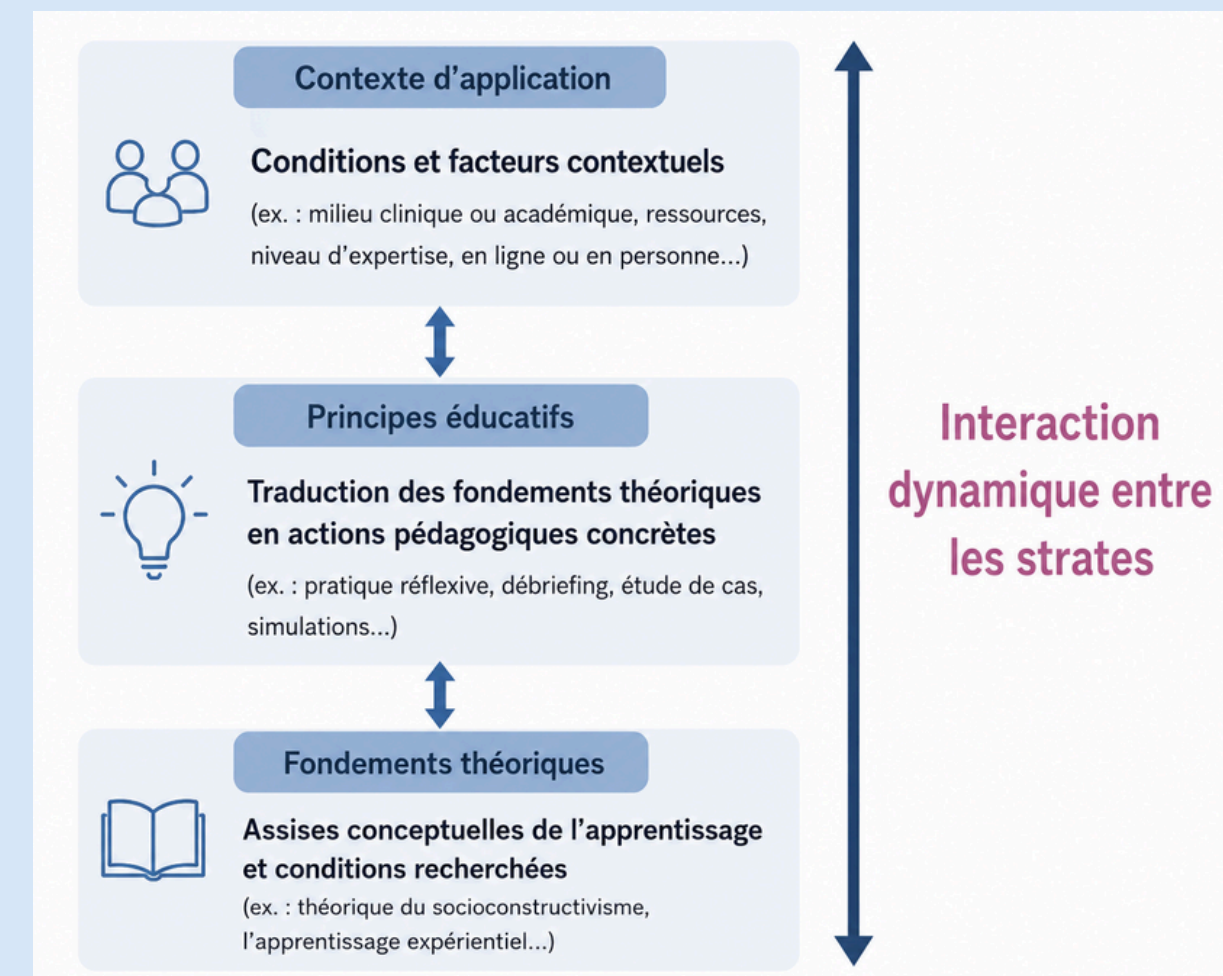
Contexte d’application

Conditions et facteurs contextuels

(ex. : milieu clinique ou académique, ressources, niveau d’expertise, en ligne ou en personne...)

Principes éducatifs

Traduction des fondements théoriques en actions pédagogiques concrètes

(ex. : pratique réflexive, débriefing, étude de cas, simulations...)

Fondements théoriques

Assises conceptuelles de l’apprentissage et conditions recherchées

(ex. : théorique du socioconstructivisme, l’apprentissage expérientiel...)

Interaction dynamique entre les strates